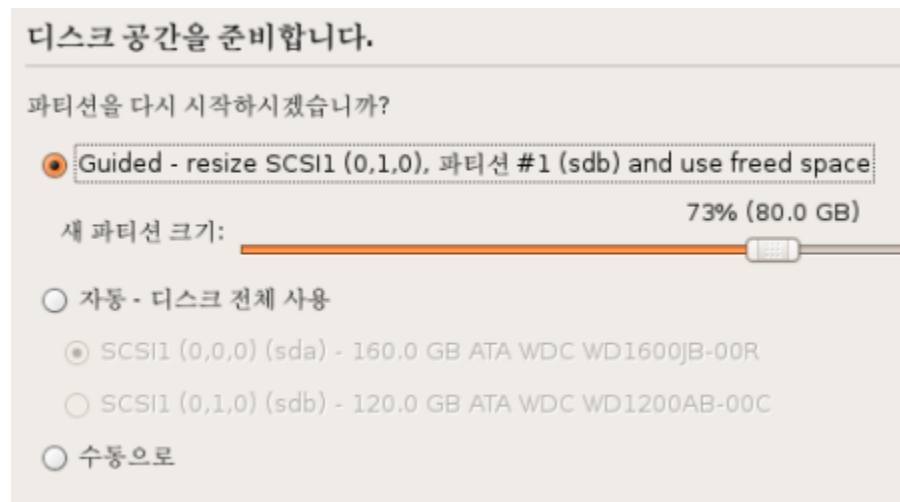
디스크 공간을 준비합니다.

파티션을 다시 시작하시겠습니까?

Guided - resize SCSI1 (0,1,0), 파티션 #1 (sdb) and use freed space

새 파티션 크기:

73% (80.0 GB)

자동 - 디스크 전체 사용

SCSI1 (0,0,0) (sda) - 160.0 GB ATA WDC WD1600JB-00R

SCSI1 (0,1,0) (sdb) - 120.0 GB ATA WDC WD1200AB-00C

수동으로